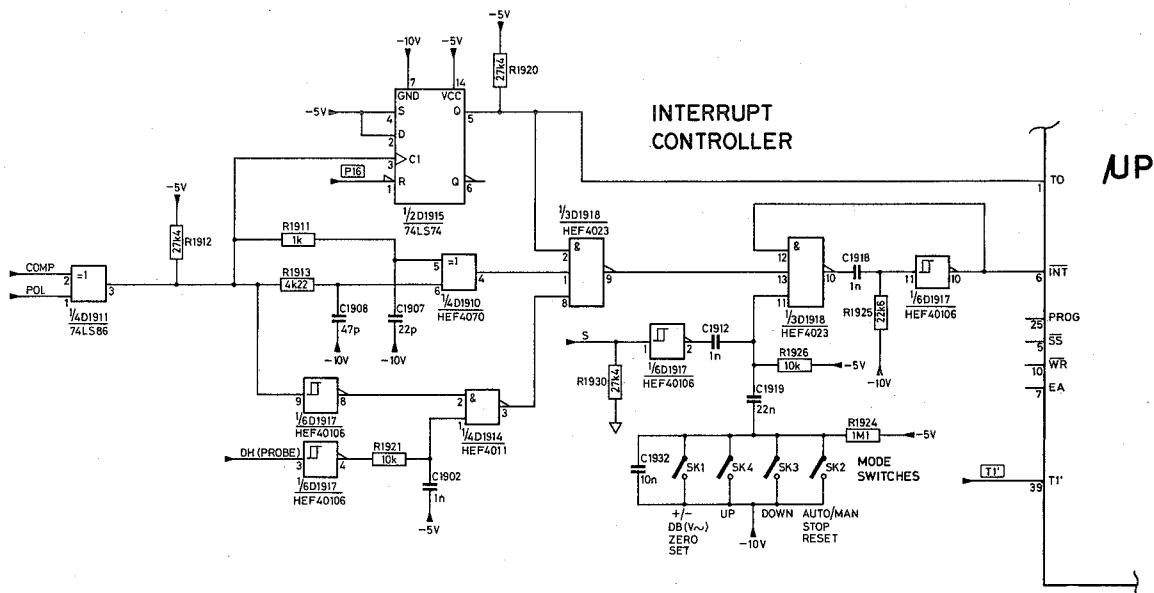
INTERRUPT CONTROLLER

/UP

-10V
-5V
-5V
7
14
GND
VCC
27k4
R1920
-5V
S
4
D
5
Q
3
C1
P16
R
1
Q
6
$\frac{1}{2}$D1915
74LS74

TO
1

-5V
27k4
R1912

R1911
1k

$\frac{1}{3}$D1918
HEF4023
&
2
9
1
8

12
&
13
11
10
C1918
1n
11
10
$\frac{1}{6}$D1917
HEF40106
$\frac{1}{3}$D1918
HEF4023

INT
6

COMP
2
=1
POL
1
3
$\frac{1}{4}$D1911
74LS86

R1913
4k22
5
=1
4
6
$\frac{1}{4}$D1910
HEF4070
C1908
47p
C1907
22p
-10V
-10V

R1925
22k6
-10V

PROG
25
SS
5
WR
10
EA
7

S
2
C1912
1n
$\frac{1}{6}$D1917
HEF40106
R1930
27k4

R1926
10k
-5V

C1919
22n

9
8
$\frac{1}{6}$D1917
HEF40106

2
&
3
1
$\frac{1}{4}$D1914
HEF4011

R1924
1M1
-5V

DH (PROBE)
3
4
$\frac{1}{6}$D1917
HEF40106
R1921
10k
C1902
1n
-5V

C1932
10n
SK1
SK4
SK3
SK2
MODE SWITCHES

+/-
DB(V~)
ZERO
SET
UP
DOWN
AUTO/MAN
STOP
RESET
-10V

T1'
T1'
39